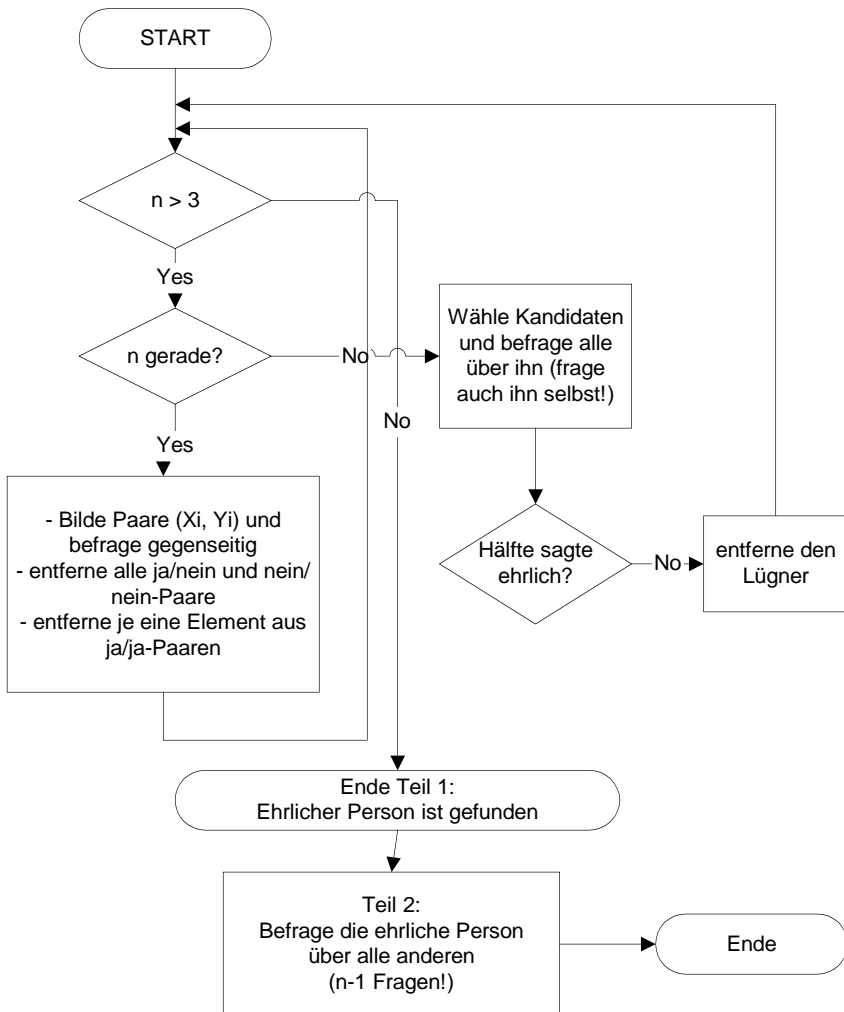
START

n > 3

Yes

n gerade?

No

Wähle Kandidaten und befrage alle über ihn (frage auch ihn selbst!)

No

Yes

- Bilde Paare (Xi, Yi) und befrage gegenseitig
- entferne alle ja/nein und nein/nein-Paare
- entferne je eine Element aus ja/ja-Paaren

Hälfte sagte ehrlich?

No

entferne den Lügner

Ende Teil 1:
Ehrlicher Person ist gefunden

Teil 2:
Befrage die ehrliche Person über alle anderen
(n-1 Fragen!)

Ende